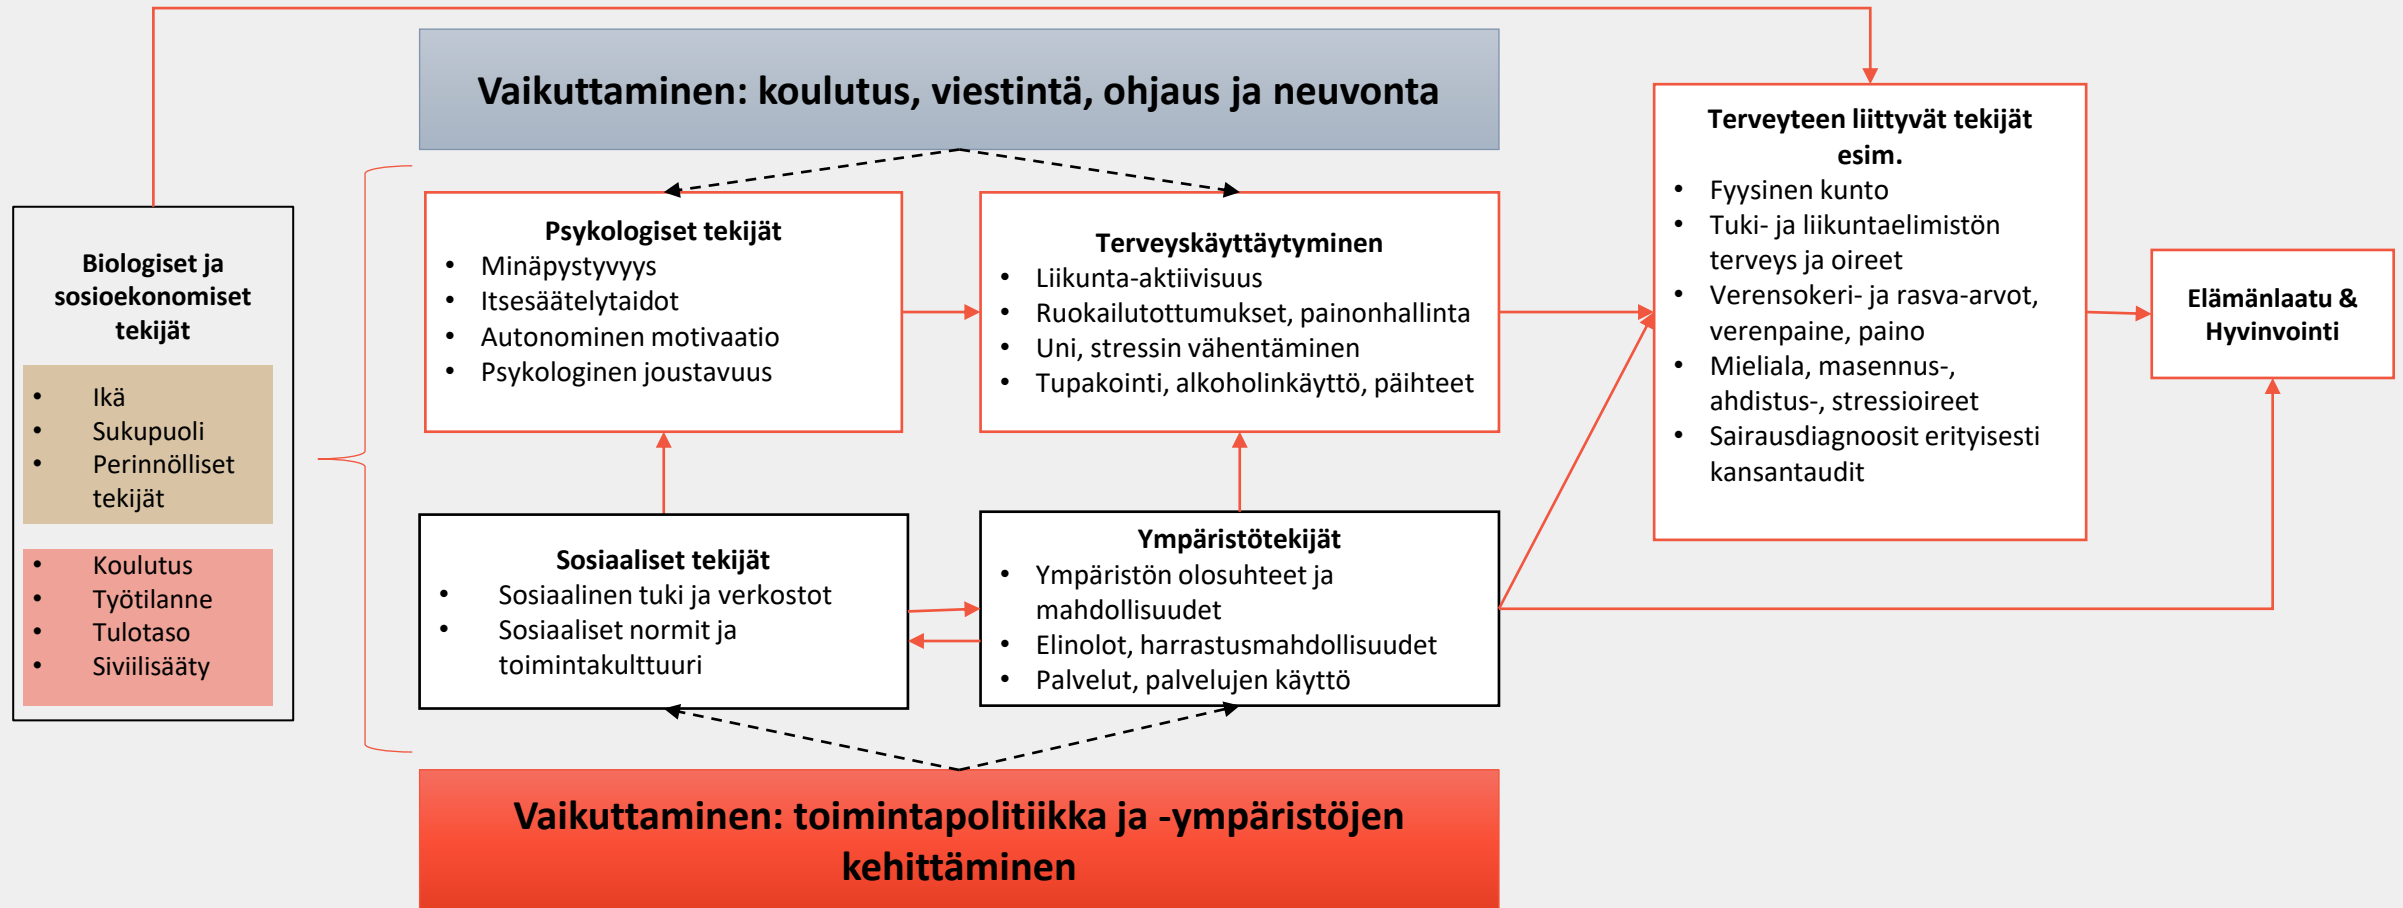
Vaikuttaminen: koulutus, viestintä, ohjaus ja neuvonta

Biologiset ja sosioekonomiset tekijät

- Ikä
- Sukupuoli
- Perinnölliset tekijät

- Koulutus
- Työtilanne
- Tulotaso
- Siviilisääty

Psykologiset tekijät
- Minäpystyvyys
- Itsesäätelytaidot
- Autonominen motivaatio
- Psykologinen joustavuus

Terveyskäyttäytyminen
- Liikunta-aktiivisuus
- Ruokailutottumukset, painonhallinta
- Uni, stressin vähentäminen
- Tupakointi, alkoholinkäyttö, päihteet

Terveyteen liittyvät tekijät esim.
- Fyysinen kunto
- Tuki- ja liikuntaelimistön terveys ja oireet
- Verensokeri- ja rasva-arvot, verenpaine, paino
- Mieliala, masennus-, ahdistus-, stressioireet
- Sairausdiagnoosit erityisesti kansantaudit

Elämänlaatu & Hyvinvointi

Sosiaaliset tekijät
- Sosiaalinen tuki ja verkostot
- Sosiaaliset normit ja toimintakulttuuri

Ympäristötekijät
- Ympäristön olosuhteet ja mahdollisuudet
- Elinolot, harrastusmahdollisuudet
- Palvelut, palvelujen käyttö

Vaikuttaminen: toimintapolitiikka ja -ympäristöjen kehittäminen